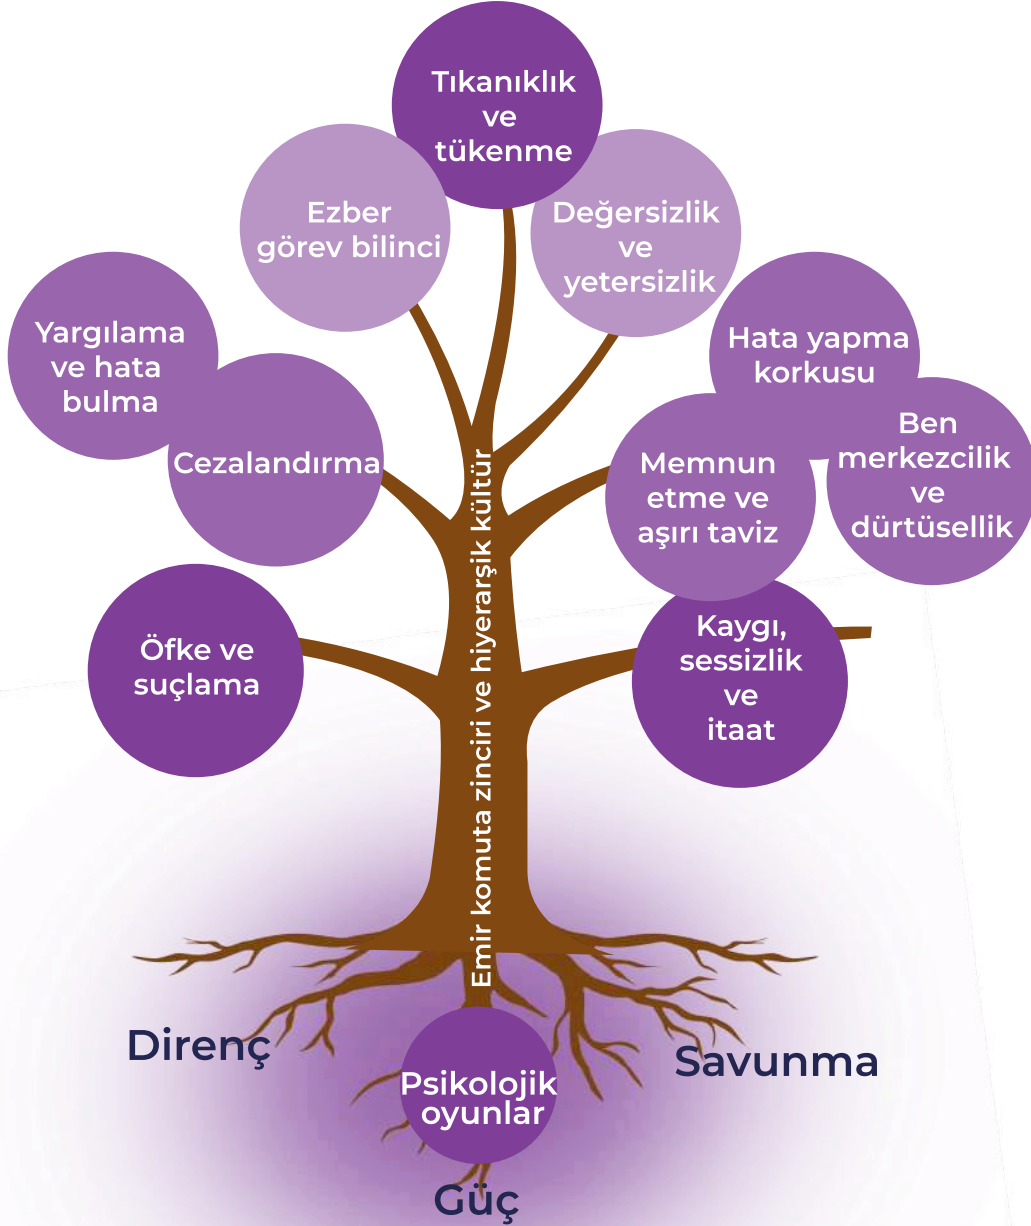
Tıkanıklık ve tükenme

Ezber görev bilinci

Değersizlik ve yetersizlik

Yargılama ve hata bulma

Hata yapma korkusu

Cezalandırma

Ben merkezcilik ve dürtüsellik

Memnun etme ve aşırı taviz

Öfke ve suçlama

Kaygı, sessizlik ve itaat

Emir komuta zinciri ve hiyerarşik kültür

Direnç

Savunma

Psikolojik oyunlar

Güç